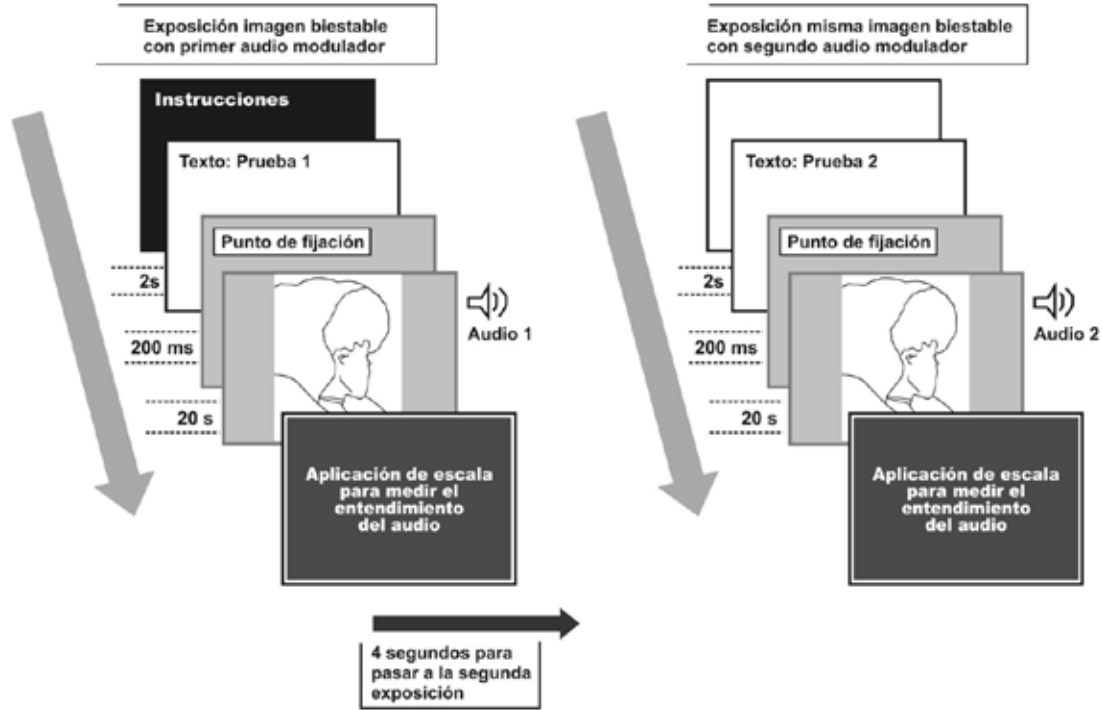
Exposición imagen biestable con primer audio modulador

Instrucciones

Texto: Prueba 1

Punto de fijación

2s

200 ms

20 s

Audio 1

Aplicación de escala para medir el entendimiento del audio

Exposición misma imagen biestable con segundo audio modulador

Texto: Prueba 2

Punto de fijación

2s

200 ms

20 s

Audio 2

Aplicación de escala para medir el entendimiento del audio

4 segundos para pasar a la segunda exposición